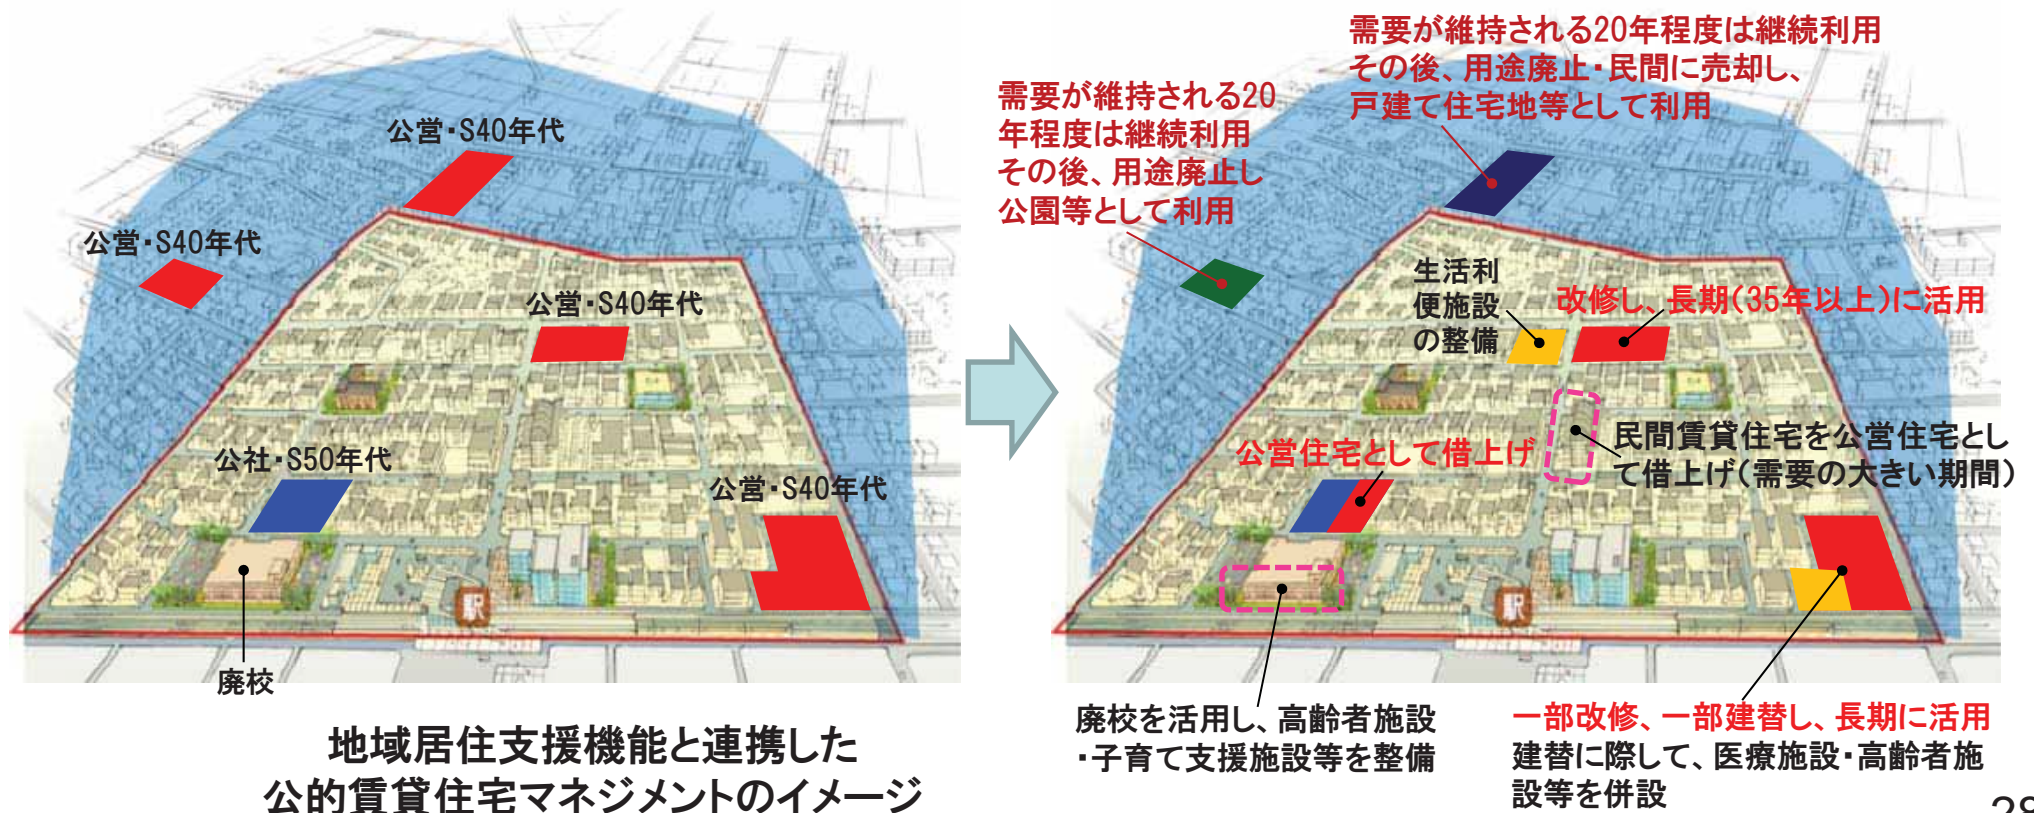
公営・S40年代

公営・S40年代

公営・S40年代

公社・S50年代

公営・S40年代

駅

廃校

需要が維持される20年程度は継続利用
その後、用途廃止・民間に売却し、
戸建て住宅地等として利用

需要が維持される20年程度は継続利用
その後、用途廃止し
公園等として利用

生活利便施設の整備

改修し、長期(35年以上)に活用

民間賃貸住宅を公営住宅として借上げ(需要の大きい期間)

公営住宅として借上げ

駅

廃校を活用し、高齢者施設・子育て支援施設等を整備

一部改修、一部建替し、長期に活用
建替に際して、医療施設・高齢者施設等を併設

地域居住支援機能と連携した
公的賃貸住宅マネジメントのイメージ

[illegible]